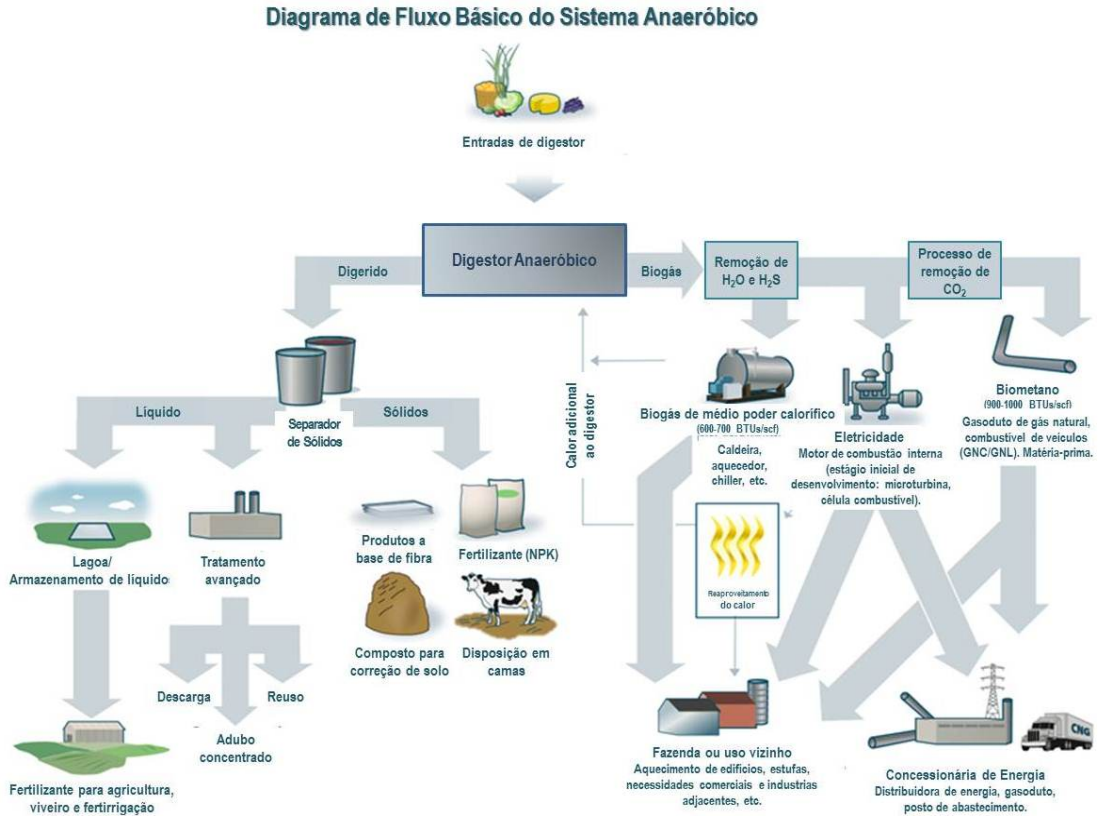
Diagrama de Fluxo Básico do Sistema Anaeróbico

Entradas de digestor

Digestor Anaeróbico

Digerido

Biogás

Remoção de $H_2O$ e $H_2S$

Processo de remoção de $CO_2$

Calor adicional ao digestor

Separador de Sólidos

Líquido

Sólidos

Biogás de médio poder calorífico
(600-700 BTUs/scf)
Caldeira, aquecedor, chiller, etc.

Eletricidade
Motor de combustão interna (estágio inicial de desenvolvimento: microturbina, célula combustível).

Biometano
(900-1000 BTUs/scf)
Gasoduto de gás natural, combustível de veículos (GNC/GNL). Matéria-prima.

Lagoa/ Armazenamento de líquido

Tratamento avançado

Produtos a base de fibra

Fertilizante (NPK)

Composto para correção de solo

Disposição em camas

Reaproveitamento do calor

Descarga

Reuso

Adubo concentrado

Fertilizante para agricultura, viveiro e fertirrigação

Fazenda ou uso vizinho
Aquecimento de edifícios, estufas, necessidades comerciais e industrias adjacentes, etc.

Concessionária de Energia
Distribuidora de energia, gasoduto, posto de abastecimento.

CNG